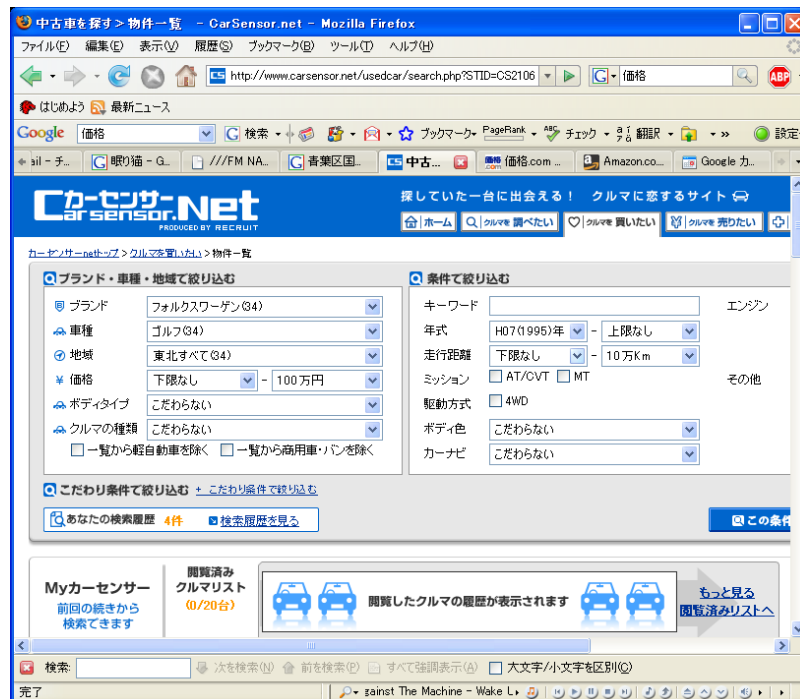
中古車を探す > 物件一覧 - CarSensor.net - Mozilla Firefox

ファイル(F) 編集(E) 表示(V) 履歴(S) ブックマーク(B) ツール(T) ヘルプ(H)

http://www.carsensor.net/usedcar/search.php?STID=CS2106

価格

はじめよう 最新ニュース

Google 価格 検索 ブックマーク PageRank チェック 翻訳 設定

ail - チ... 眼り猫 - G... ///FM NA... 青葉区国... 中古... 価格.com ... Amazon.co... Google カ...

カーセンサー Carsensor.Net PRODUCED BY RECRUIT

探していた一台に出会える! クルマに恋するサイト

ホーム クルマを 調べたい クルマを 買いたい クルマを 売りたい

カーセンサーnetトップ > クルマを買いたい > 物件一覧

ブランド・車種・地域で絞り込む

ブランド フォルクスワーゲン(34)
車種 ゴルフ(34)
地域 東北すべて(34)
価格 下限なし - 100万円
ボディタイプ こだわらない
クルマの種類 こだわらない
一覧から軽自動車を除く 一覧から商用車・バンを除く

条件で絞り込む

キーワード
エンジン
年式 H07(1995)年 - 上限なし
走行距離 下限なし - 10万Km
ミッション AT/CVT MT
その他
駆動方式 4WD
ボディ色 こだわらない
カーナビ こだわらない

こだわり条件で絞り込む + こだわり条件で絞り込む

あなたの検索履歴 4件 検索履歴を見る

この条件

Myカーセンサー
前回の続きから検索できます

閲覧済み クルマリスト (0/20台)

閲覧したクルマの履歴が表示されます

もっと見る 閲覧済みリストへ

検索: 次を検索(N) 前を検索(P) すべて強調表示(A) 大文字/小文字を区別(C)

完了

gainst The Machine - Wake U